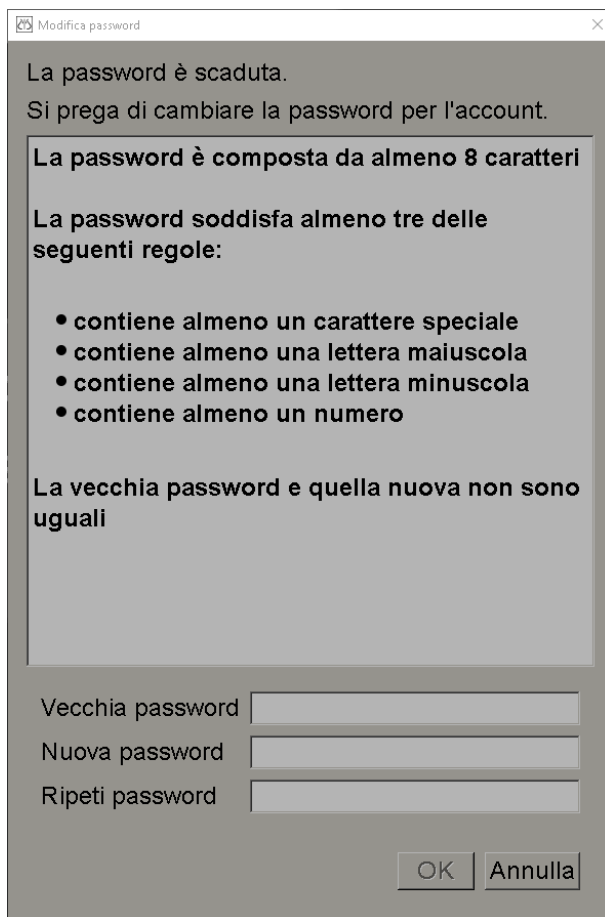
Modifica password

La password è scaduta.

Si prega di cambiare la password per l'account.

La password è composta da almeno 8 caratteri

La password soddisfa almeno tre delle seguenti regole:

- contiene almeno un carattere speciale
- contiene almeno una lettera maiuscola
- contiene almeno una lettera minuscola
- contiene almeno un numero

La vecchia password e quella nuova non sono uguali

Vecchia password

Nuova password

Ripeti password

OK Annulla